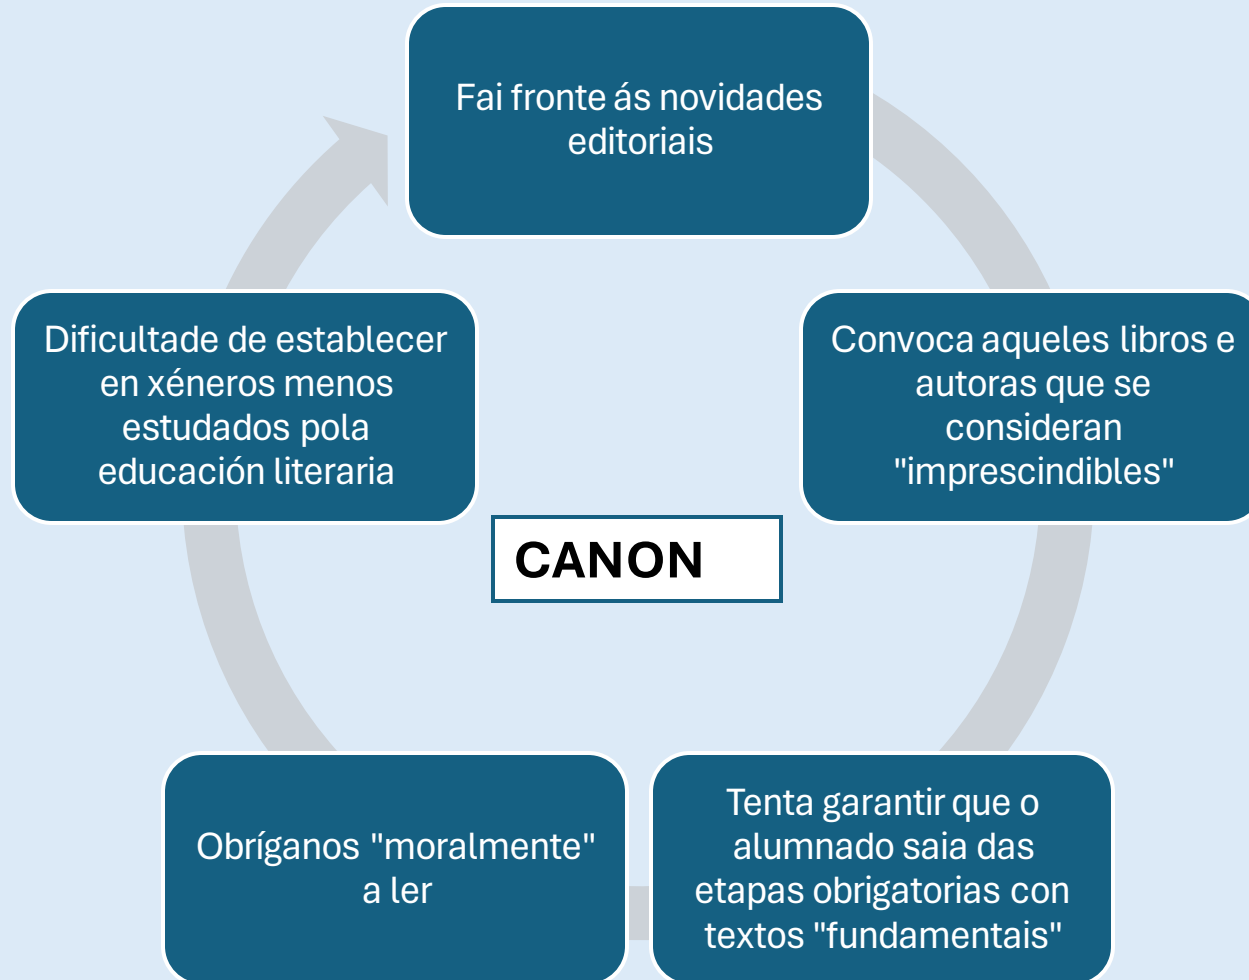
Fai fronte ás novidades editoriais

Convoca aqueles libros e autoras que se consideran "imprescindibles"

Tenta garantir que o alumnado saia das etapas obrigatorias con textos "fundamentais"

Obríganos "moralmente" a ler

Dificultade de establecer en xéneros menos estudados pola educación literaria

CANON